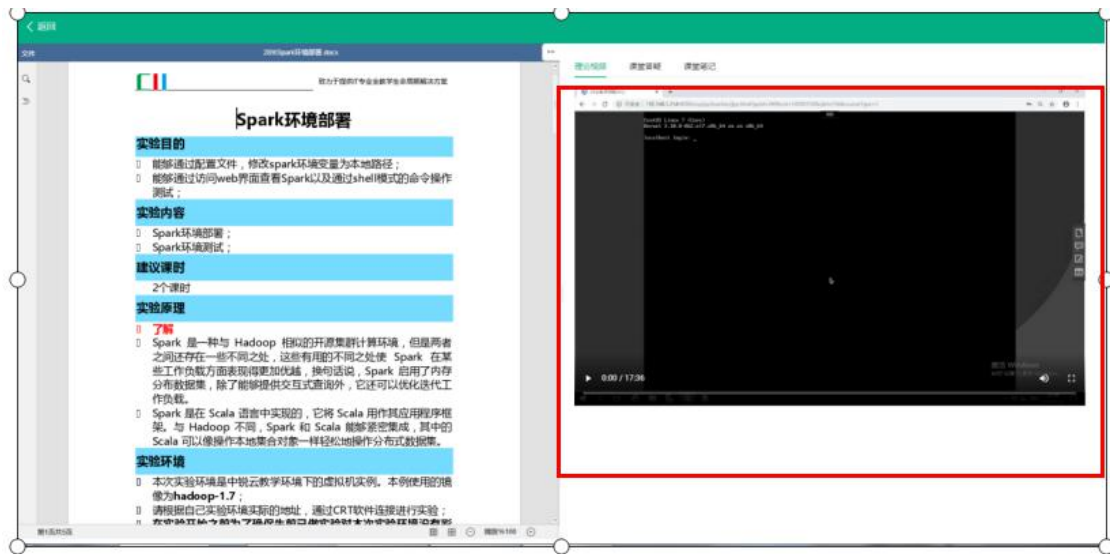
< 返回

文档

20#Spark环境部署.docx

致力于国内IT专业全教学生命周期解决方案

Spark环境部署

实验目的

能够通过配置文件，修改spark环境变量为本地路径；

能够通过访问web界面查看Spark以及通过shell模式的命令操作测试；

实验内容

Spark环境部署；

Spark环境测试；

建议课时

2个课时

实验原理

了解

Spark 是一种与 Hadoop 相似的开源集群计算环境，但是两者之间还存在一些不同之处，这些有用的不同之处使 Spark 在某些工作负载方面表现得更加优越，换句话说，Spark 启用了内存分布数据集，除了能够提供交互式查询外，它还可以优化迭代工作负载。

Spark 是在 Scala 语言中实现的，它将 Scala 用作其应用程序框架。与 Hadoop 不同，Spark 和 Scala 能够紧密集成，其中的 Scala 可以像操作本地集合对象一样轻松地操作分布式数据集。

实验环境

本次实验环境是中锐云教学环境下的虚拟机实例。本例使用的镜像为hadoop-1.7；

请根据自己实验环境实际的地址，通过CRT软件连接进行实验；

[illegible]

第1页共5页

理论视频　课堂答疑　课堂笔记

CentOS Linux 7 (Core)
Kernel 3.10.0-862.el7.x86_64 on an x86_64

localhost login: _

0:00 / 17:36